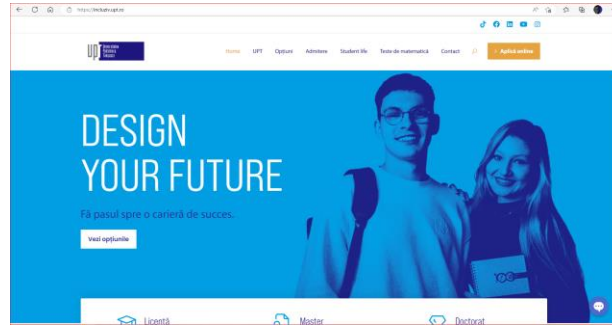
https://mcbahr.upt.ro

UPT Universitatea Politehnica Timișoara

Home UPT Opțiuni Admitere Student life Teste de matematică Contact

+ Aplică online

DESIGN
YOUR FUTURE

Fă pasul spre o carieră de succes.

Vezi opțiunile

Licență Master Doctorat